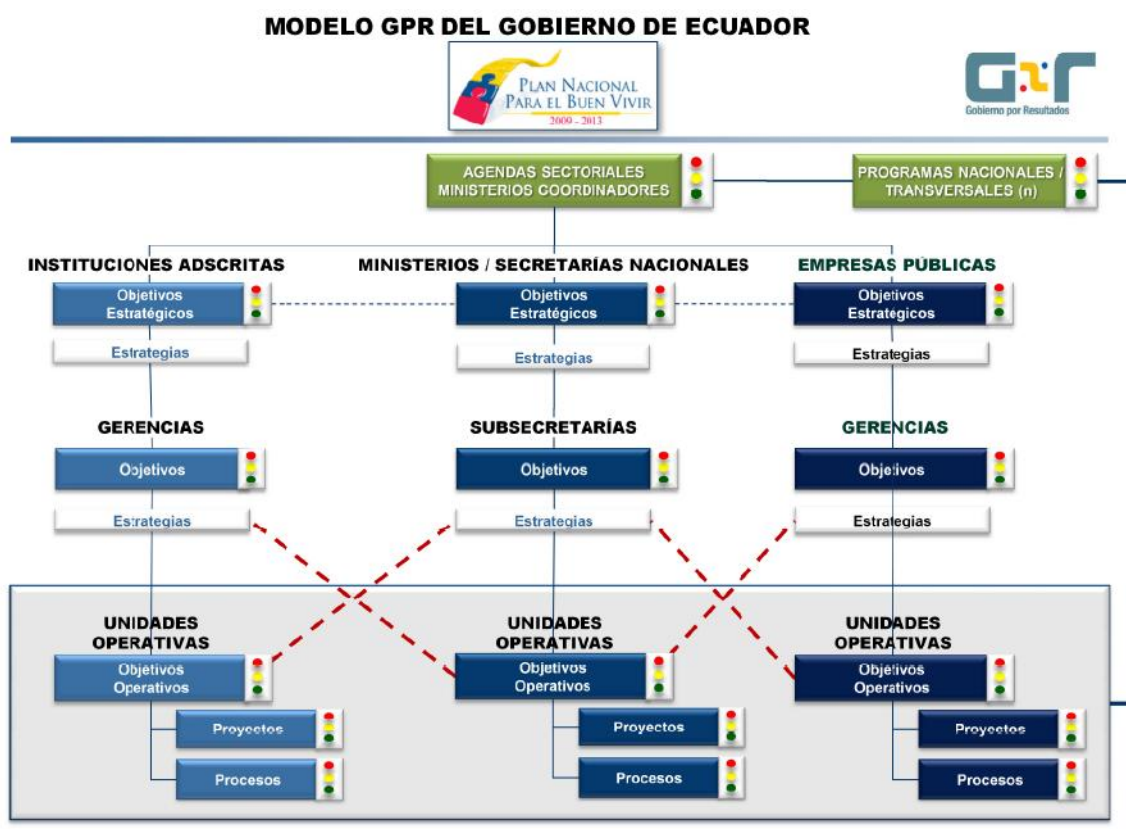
MODELO GPR DEL GOBIERNO DE ECUADOR

PLAN NACIONAL PARA EL BUEN VIVIR
2009 - 2013

Gobierno por Resultados

AGENDAS SECTORIALES MINISTERIOS COORDINADORES

PROGRAMAS NACIONALES / TRANSVERSALES (n)

INSTITUCIONES ADSCRITAS

Objetivos Estratégicos

Estrategias

MINISTERIOS / SECRETARÍAS NACIONALES

Objetivos Estratégicos

Estrategias

EMPRESAS PÚBLICAS

Objetivos Estratégicos

Estrategias

GERENCIAS

Objetivos

Estrategias

SUBSECRETARÍAS

Objetivos

Estrategias

GERENCIAS

Objetivos

Estrategias

UNIDADES OPERATIVAS

Objetivos Operativos

Proyectos

Procesos

UNIDADES OPERATIVAS

Objetivos Operativos

Proyectos

Procesos

UNIDADES OPERATIVAS

Objetivos Operativos

Proyectos

Procesos